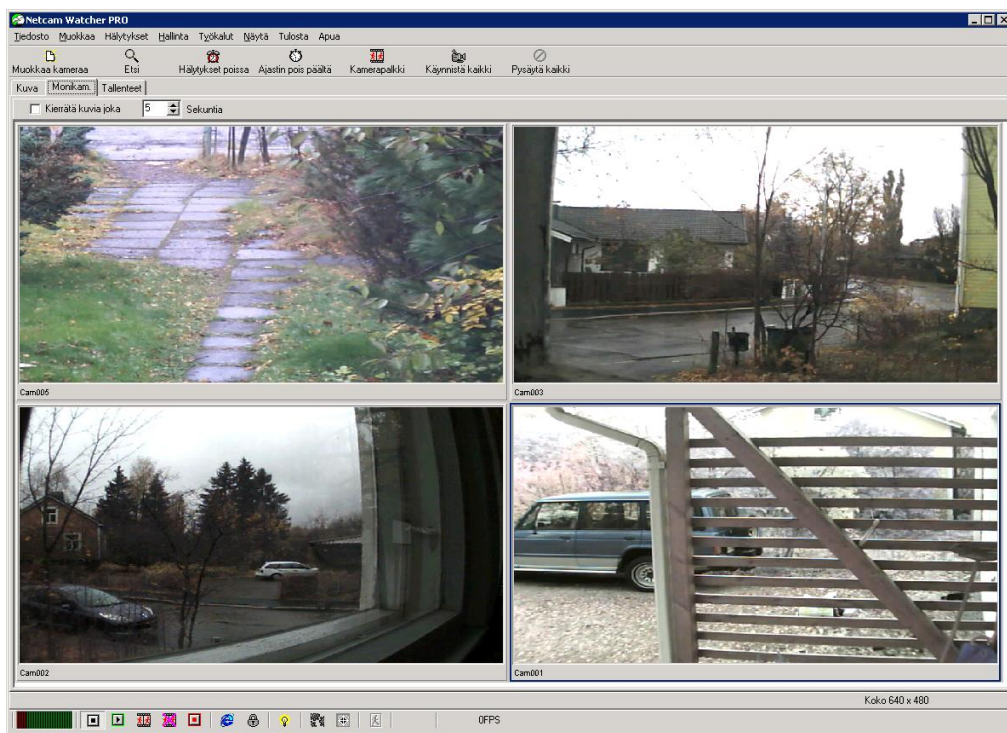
Netcam Watcher PRO

Tiedosto Muokkaa Hälytykset Hallinta Työkalut Näytä Tulosta Apua

Muokkaa kameraa Etsi Hälytykset poissa Ajastin pois päältä Kamerapalkki Käynnistä kaikki Pysäytä kaikki

Kuva Monikam. Tallenteet

Kierrätä kuvia joka 5 Sekuntia

Cam005

Cam003

Cam002

Cam001

Koko 640 x 480

0FPS